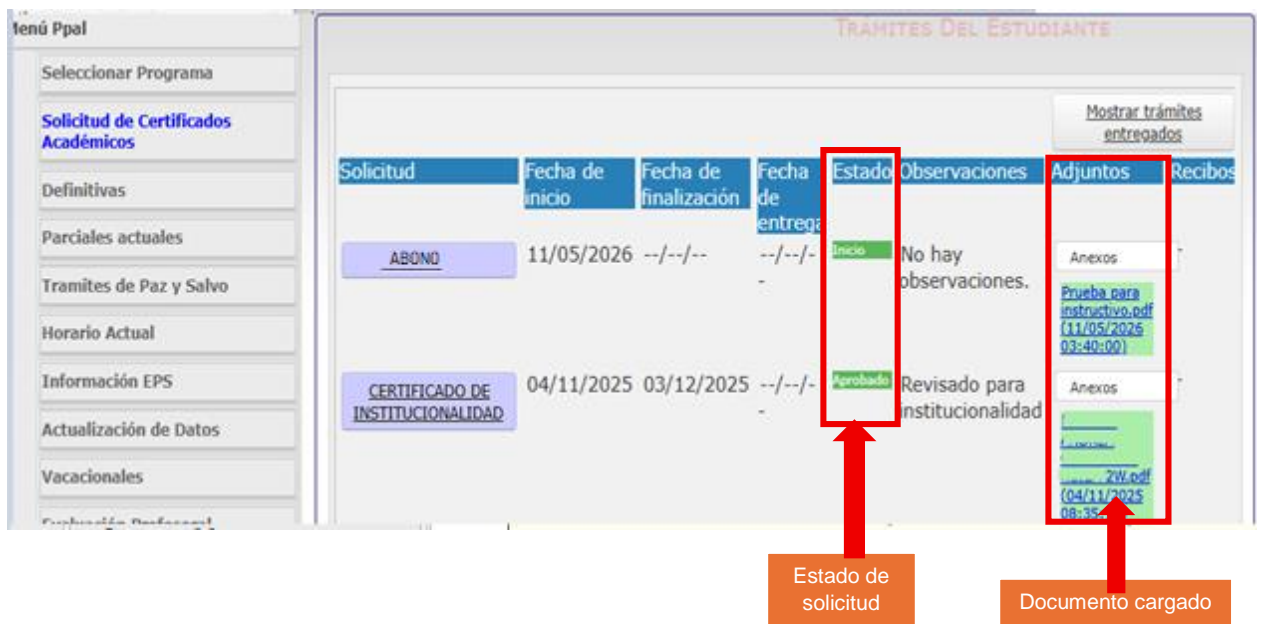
lenú Ppal

Seleccionar Programa

Solicitud de Certificados Académicos

Definitivas

Parciales actuales

Tramites de Paz y Salvo

Horario Actual

Información EPS

Actualización de Datos

Vacacionales

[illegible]

TRÁMITES DEL ESTUDIANTE

Mostrar trámites entregados

| Solicitud | Fecha de inicio | Fecha de finalización | Fecha de entrega | Estado | Observaciones | Adjuntos | Recibos |
|---|---|---|---|---|---|---|---|
| ABONO | 11/05/2026 | --/--/-- | --/--/-- | Inicio | No hay observaciones. | Anexos Prueba para instructivo.pdf (11/05/2026 03:40:00) | |
| CERTIFICADO DE INSTITUCIONALIDAD | 04/11/2025 | 03/12/2025 | --/--/-- | Aprobado | Revisado para institucionalidad | Anexos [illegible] 2W.pdf (04/11/2025 08:35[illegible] | |

Estado de solicitud

Documento cargado